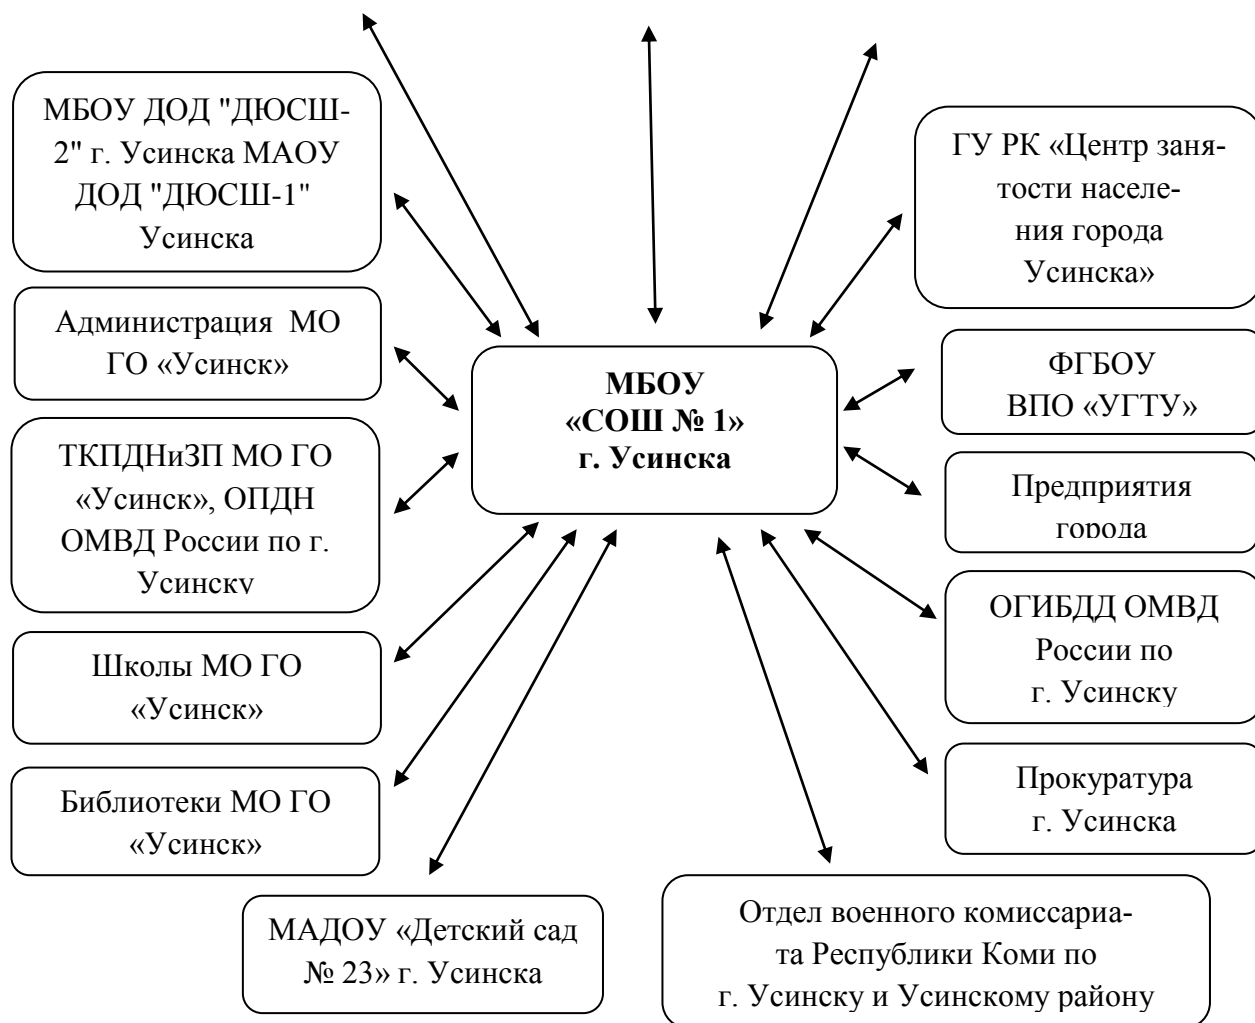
МБОУ ДОД "ДЮСШ-2" г. Усинска МАОУ ДОД "ДЮСШ-1" Усинска

ГУ РК «Центр занятости населения города Усинска»

Администрация МО ГО «Усинск»

МБОУ «СОШ № 1» г. Усинска

ФГБОУ ВПО «УГТУ»

ТКПДНиЗП МО ГО «Усинск», ОПДН ОМВД России по г. Усинску

Предприятия города

ОГИБДД ОМВД России по г. Усинску

Школы МО ГО «Усинск»

Прокуратура г. Усинска

Библиотеки МО ГО «Усинск»

МАДОУ «Детский сад № 23» г. Усинска

Отдел военного комиссариата Республики Коми по г. Усинску и Усинскому району